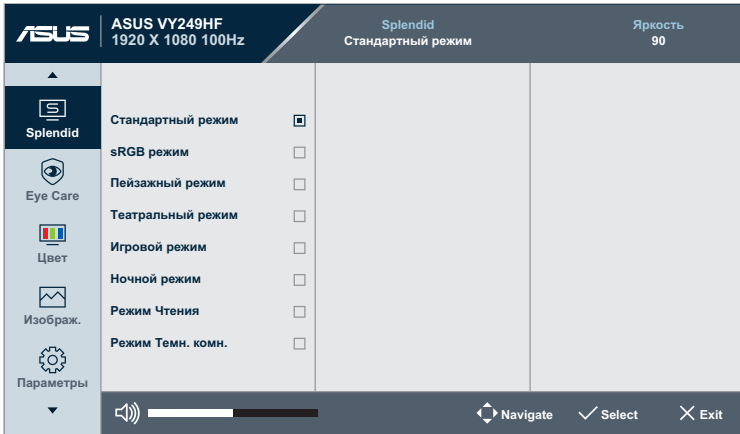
ASUS

ASUS VY249HF
1920 X 1080 100Hz

Splendid
Стандартный режим

Яркость
90

Splendid

Eye Care

Цвет

Изображ.

Параметры

Стандартный режим
sRGB режим
Пейзажный режим
Театральный режим
Игровой режим
Ночной режим
Режим Чтения
Режим Темн. комн.

Navigate
Select
Exit